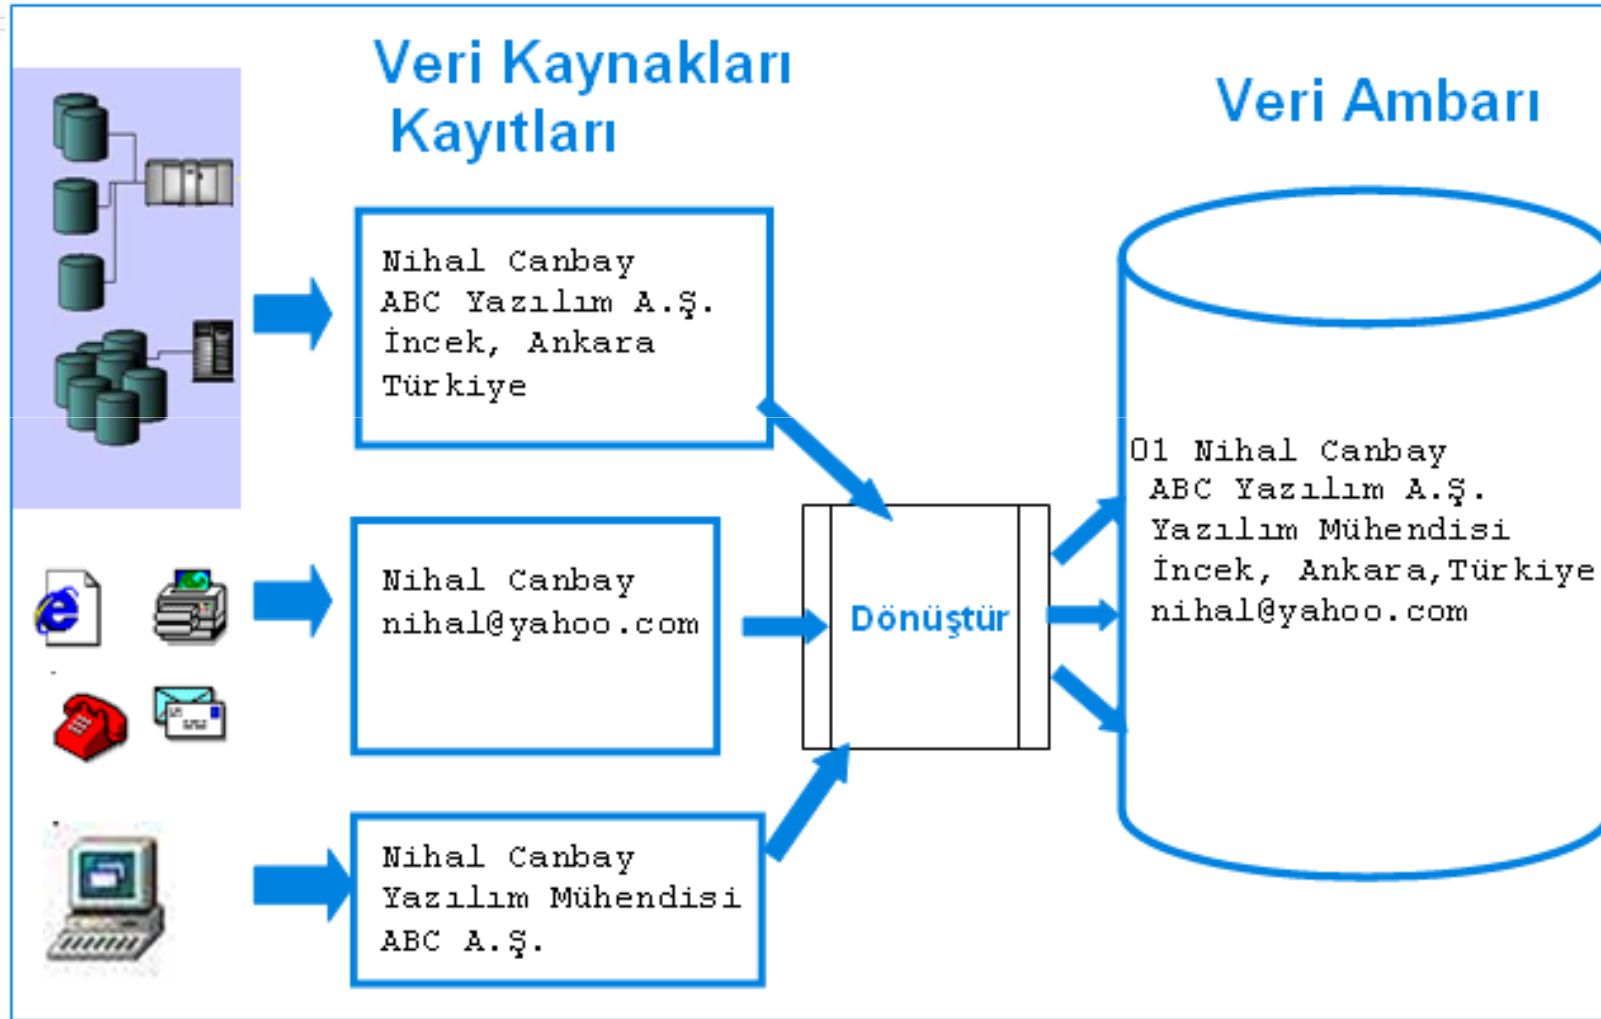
Veri Kaynakları Kayıtları

Veri Ambarı

Nihal Canbay
ABC Yazılım A.Ş.
İncek, Ankara
Türkiye

Nihal Canbay
nihal@yahoo.com

Nihal Canbay
Yazılım Mühendisi
ABC A.Ş.

Dönüştür

01 Nihal Canbay
ABC Yazılım A.Ş.
Yazılım Mühendisi
İncek, Ankara,Türkiye
nihal@yahoo.com